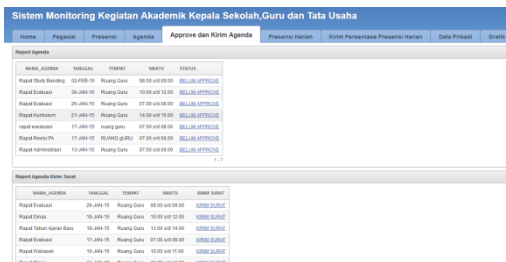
Sistem Monitoring Kegiatan Akademik Kepala Sekolah,Guru dan Tata Usaha

Home | Pegawai | Presensi | Agenda | Approve dan Kirim Agenda | Presensi Harian | Kirim Persentase Presensi Harian | Data Pribadi | Grafik

Report Agenda

| NAMA_AGENDA | TANGGAL | TEMPAT | WAKTU | STATUS |
|---|---|---|---|---|
| Rapat Study Banding | 02-FEB-15 | Ruang Guru | 08:00 s/d 09:00 | BELUM APPROVE |
| Rapat Evaluasi | 30-JAN-15 | Ruang Guru | 10:00 s/d 12:00 | BELUM APPROVE |
| Rapat Evaluasi | 26-JAN-15 | Ruang Guru | 07:00 s/d 08:00 | BELUM APPROVE |
| Rapat Kurikulum | 21-JAN-15 | Ruang Guru | 14:00 s/d 15:00 | BELUM APPROVE |
| rapat evaluasi | 17-JAN-15 | ruang guru | 07:00 s/d 08:00 | BELUM APPROVE |
| Rapat Revisi PA | 17-JAN-15 | RUANG gURU | 07:00 s/d 08:00 | BELUM APPROVE |
| Rapat Administrasi | 13-JAN-15 | Ruang Guru | 07:00 s/d 08:00 | BELUM APPROVE |

1 - 7

Report Agenda Kirim Surat

| NAMA_AGENDA | TANGGAL | TEMPAT | WAKTU | KIRIM SURAT |
|---|---|---|---|---|
| Rapat Evaluasi | 29-JAN-15 | Ruang Guru | 08:00 s/d 09:00 | KIRIM SURAT |
| Rapat Dinas | 18-JAN-15 | Ruang Guru | 10:00 s/d 12:00 | KIRIM SURAT |
| Rapat Tahun Ajaran Baru | 18-JAN-15 | Ruang Guru | 13:00 s/d 14:00 | KIRIM SURAT |
| Rapat Evaluasi | 17-JAN-15 | Ruang Guru | 07:00 s/d 08:00 | KIRIM SURAT |
| Rapat Walisiswa | 15-JAN-15 | Ruang Guru | 10:00 s/d 11:00 | KIRIM SURAT |
| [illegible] | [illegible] | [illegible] | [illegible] | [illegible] |